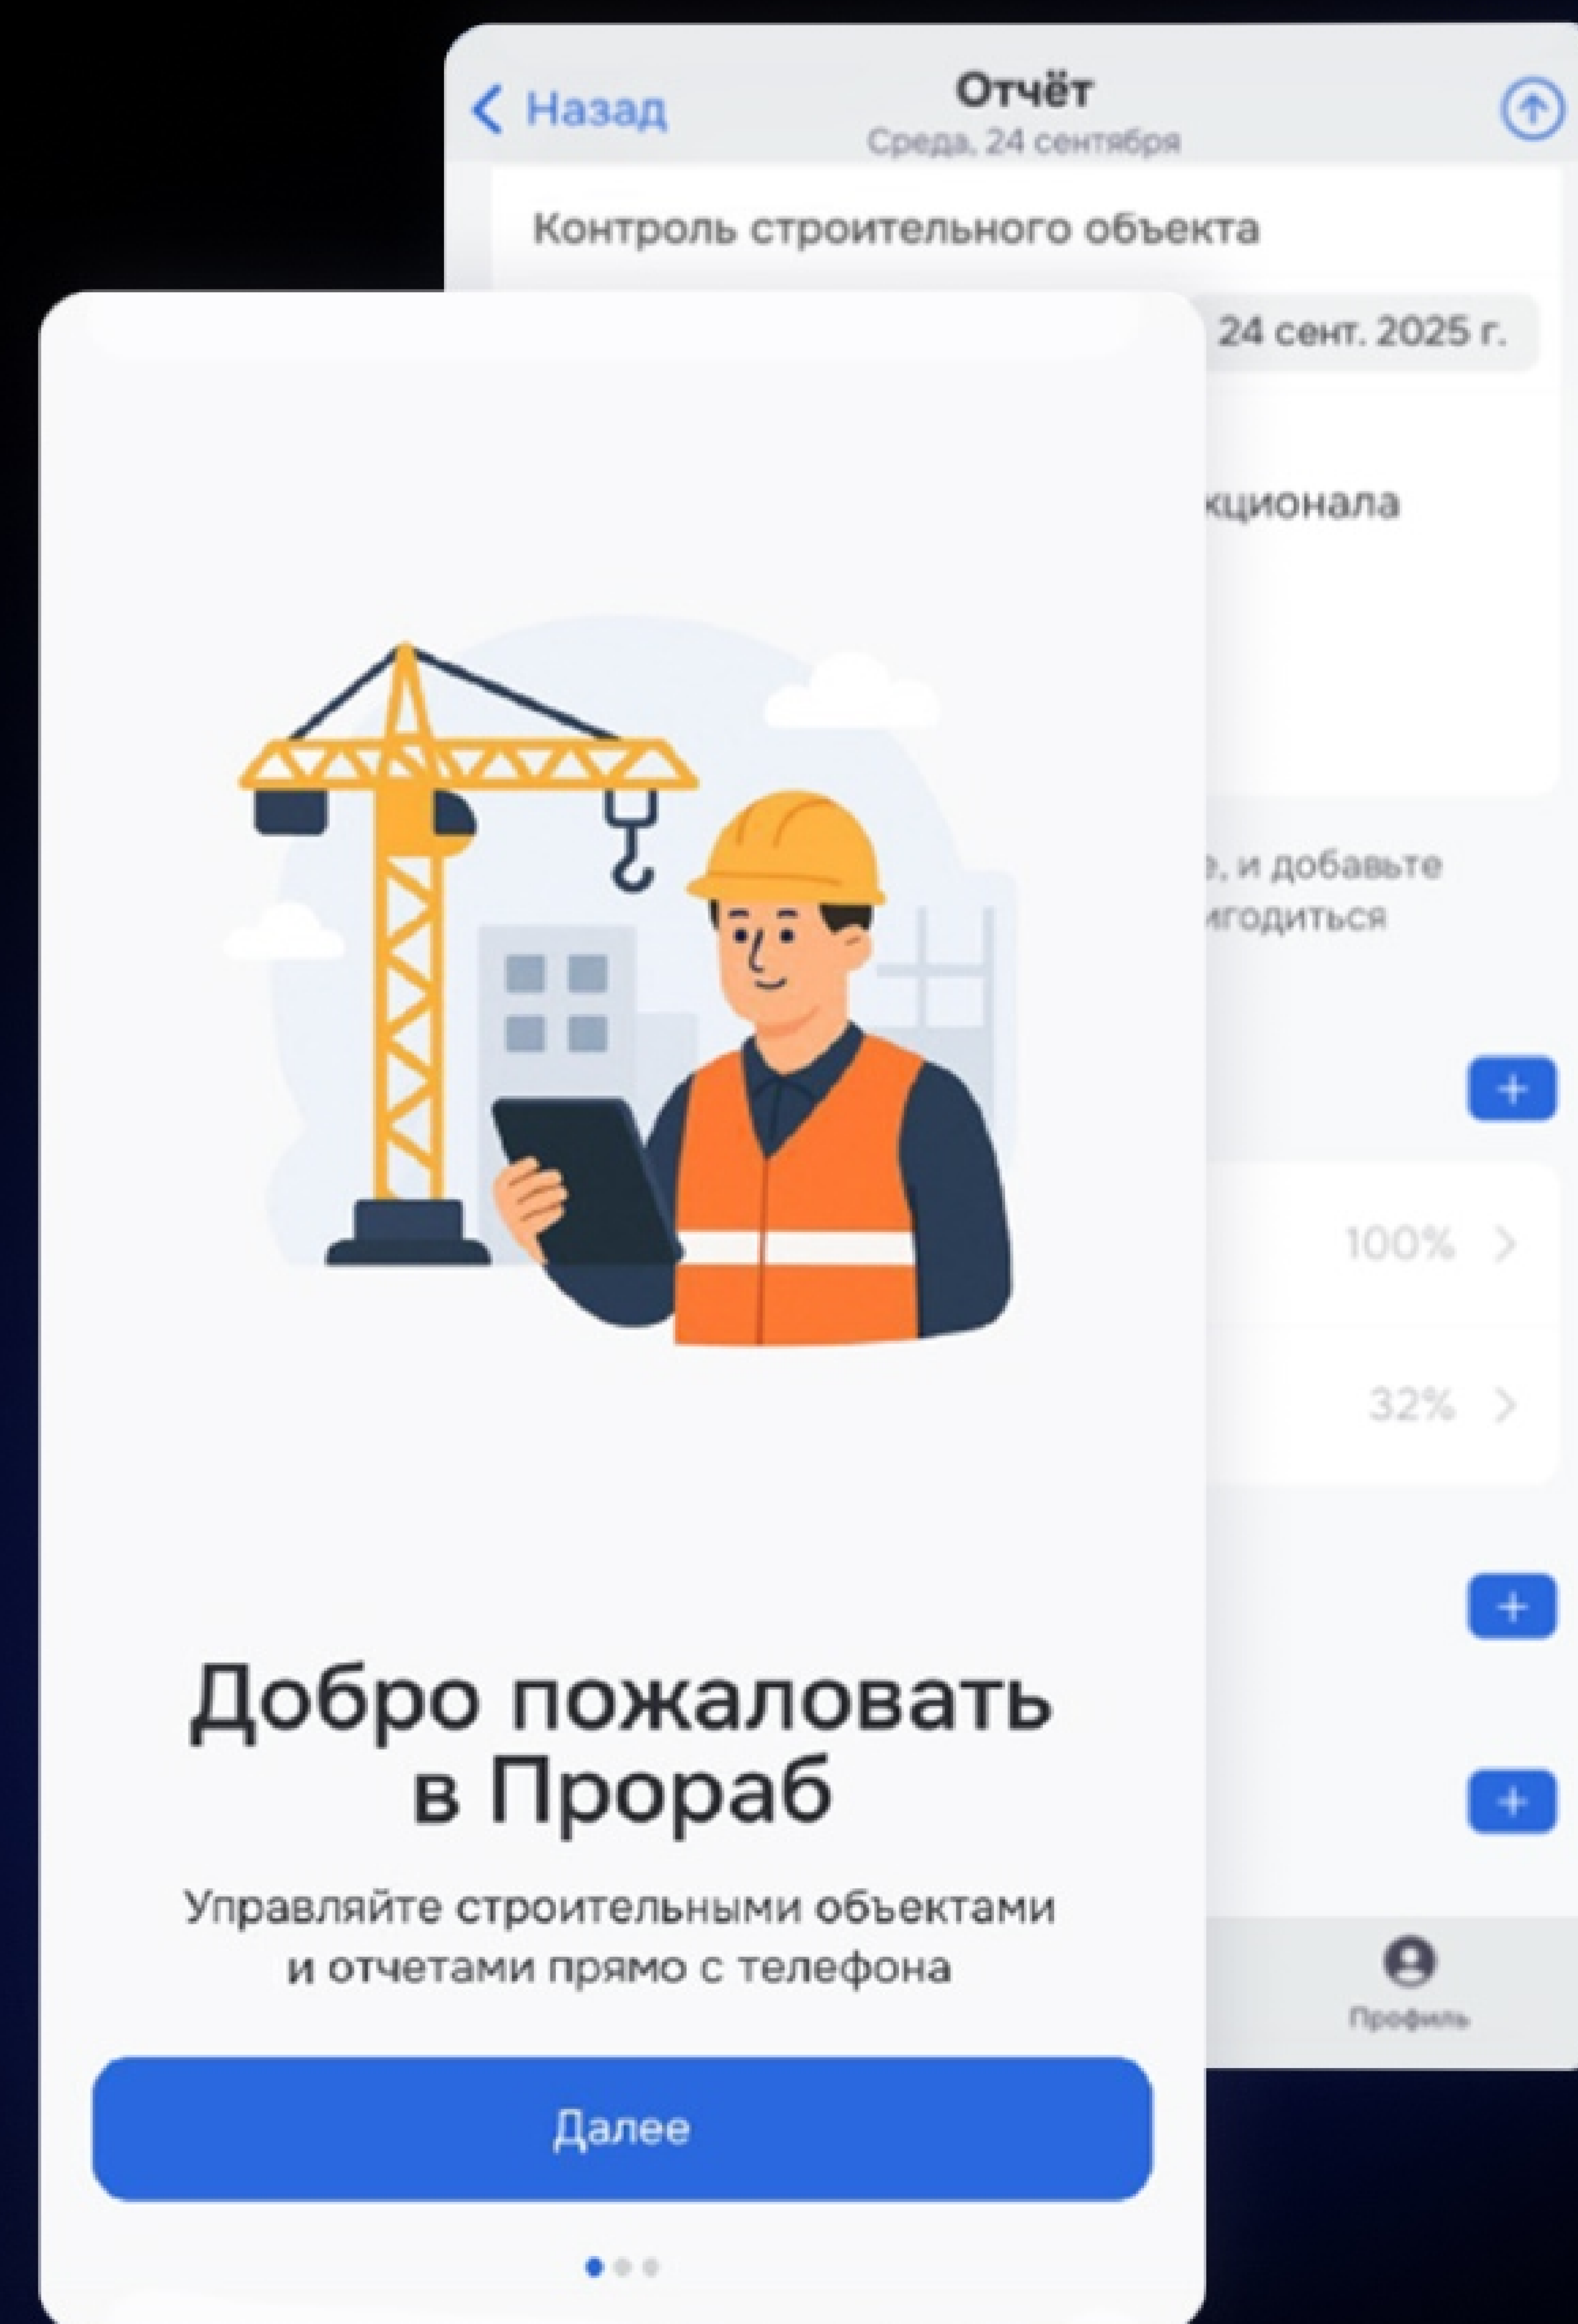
< Назад
Отчёт
Среда, 24 сентября

Контроль строительного объекта

24 сент. 2025 г.

кционала

, и добавьте
игодиться

+

100% >

32% >

+

+

Профиль

Добро пожаловать в Прораб

Управляйте строительными объектами и отчетами прямо с телефона

Далее